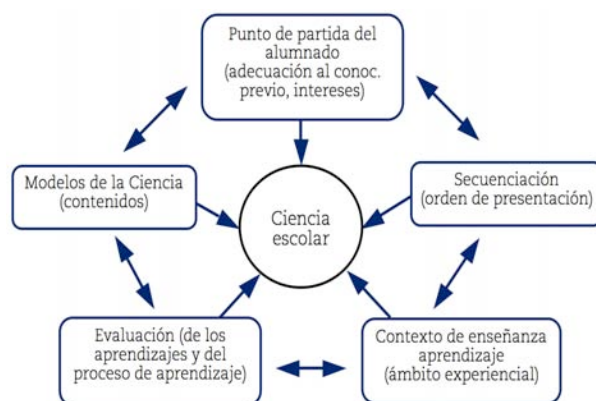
Punto de partida del alumnado (adecuación al conoc. previo, intereses)

Modelos de la Ciencia (contenidos)

Ciencia escolar

Secuenciación (orden de presentación)

Evaluación (de los aprendizajes y del proceso de aprendizaje)

Contexto de enseñanza aprendizaje (ámbito experiencial)